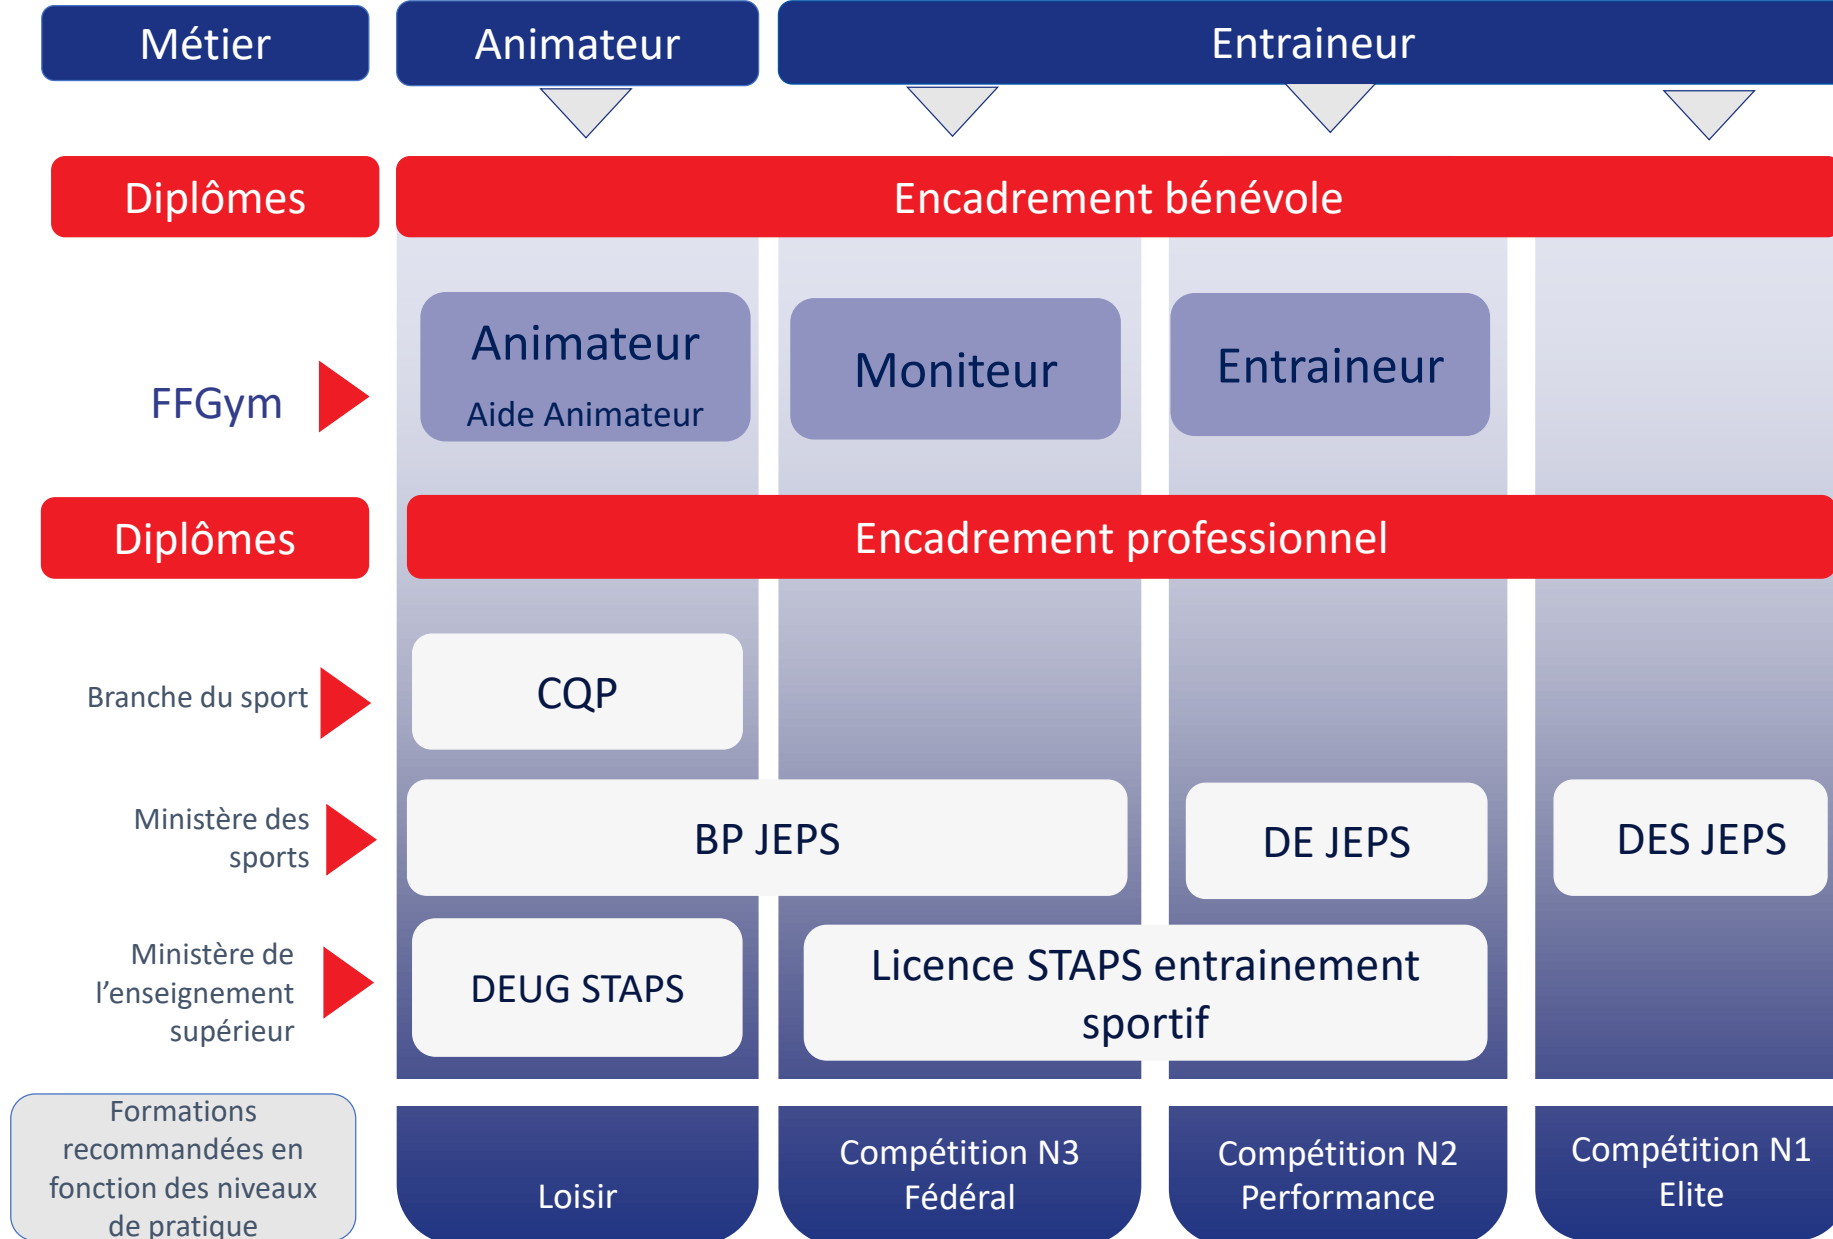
Métier

Animateur

Entraineur

Diplômes

Encadrement bénévole

FFGym

Animateur
Aide Animateur

Moniteur

Entraineur

Diplômes

Encadrement professionnel

Branche du sport

CQP

Ministère des sports

BP JEPS

DE JEPS

DES JEPS

Ministère de l'enseignement supérieur

DEUG STAPS

Licence STAPS entrainement sportif

Formations recommandées en fonction des niveaux de pratique

Loisir

Compétition N3
Fédéral

Compétition N2
Performance

Compétition N1
Elite